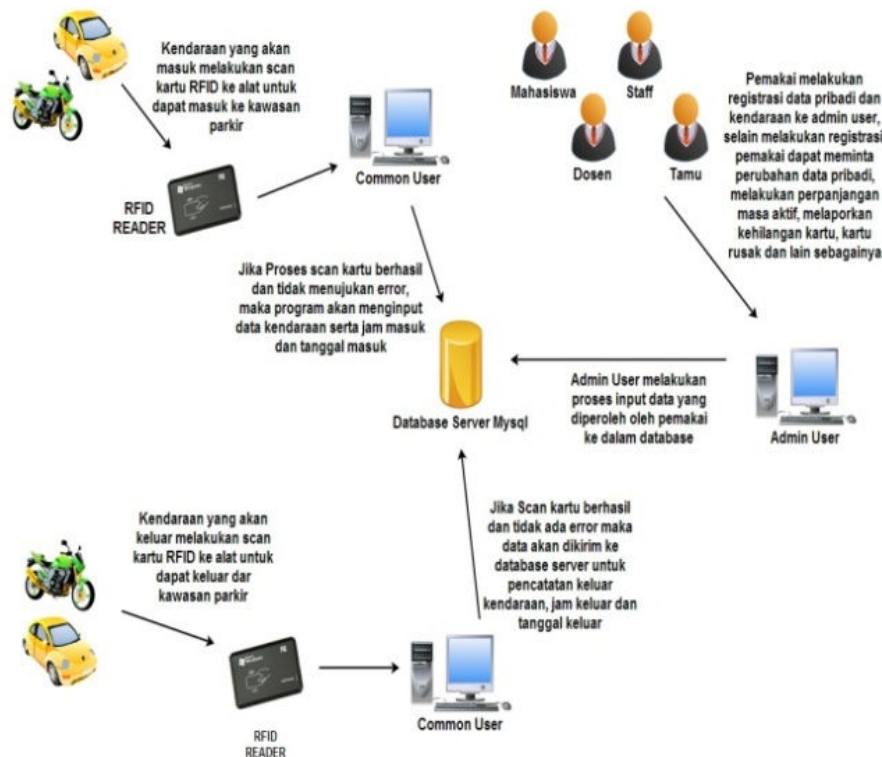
Kendaraan yang akan masuk melakukan scan kartu RFID ke alat untuk dapat masuk ke kawasan parkir

RFID READER

Common User

Mahasiswa

Staff

Dosen

Tamu

Pemakai melakukan registrasi data pribadi dan kendaraan ke admin user, selain melakukan registrasi pemakai dapat meminta perubahan data pribadi, melakukan perpanjangan masa aktif, melaporkan kehilangan kartu, kartu rusak dan lain sebagainya

Jika Proses scan kartu berhasil dan tidak menujukan error, maka program akan menginput data kendaraan serta jam masuk dan tanggal masuk

Database Server Mysql

Admin User melakukan proses input data yang diperoleh oleh pemakai ke dalam database

Admin User

Kendaraan yang akan keluar melakukan scan kartu RFID ke alat untuk dapat keluar dar kawasan parkir

Jika Scan kartu berhasil dan tidak ada error maka data akan dikirim ke database server untuk pencatatan keluar kendaraan, jam keluar dan tanggal keluar

RFID READER

Common User